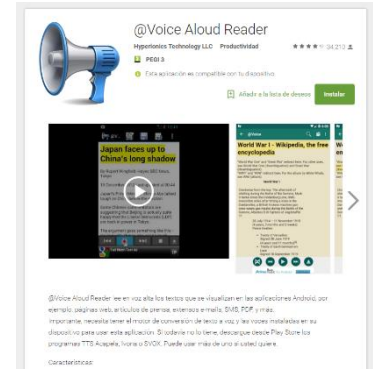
@Voice Aloud Reader

Hyperionics Technology LLC Productividad ★★★★ 34.212

PEGI 3

Esta aplicación es compatible con tu dispositivo.

Añadir a la lista de deseos

Instalar

Japan faces up to China's long shadow

@Voice

World War I - Wikipedia, the free encyclopedia

@Voice Aloud Reader lee en voz alta los textos que se visualizan en las aplicaciones Android, por ejemplo, páginas web, artículos de prensa, extensos e-mails, SMS, PDF y más. Importante: necesita tener el motor de conversión de texto a voz y las voces instaladas en su dispositivo para usar esta aplicación. Si todavía no lo tiene, descargue desde Play Store los programas TTS Acapela, Ivona o SVOX. Puede usar más de uno si usted quiere.

Características